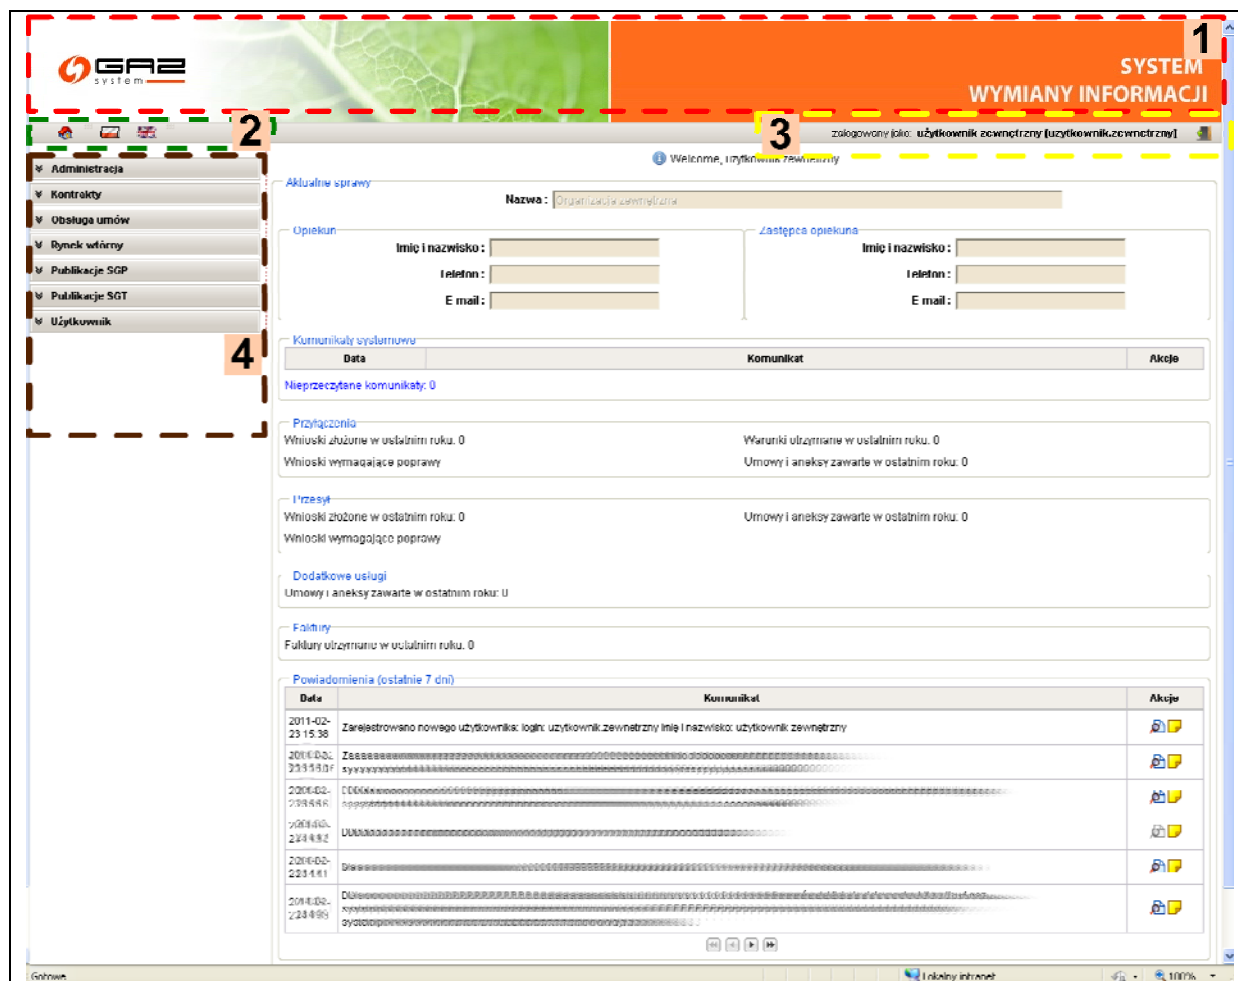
GAZ system

SYSTEM
WYMIANY INFORMACJI

1

2

3

zalogowany jako: użytkownik zewnętrzny [uzytkownik.zewnetrzny]

Welcome, użytkownik zewnętrzny

Administracja
Kontrakty
Obsługa umów
Rynek wtórny
Publikacje SGP
Publikacje SGT
Użytkownik

4

Aktualne sprawy

Nazwa : Organizacja zewnętrzna

Opiekun

Imię i nazwisko :
Telefon :
E mail :

Zastępca opiekuna

Imię i nazwisko :
Telefon :
E mail :

Komunikaty systemowe

| Data | Komunikat | Akcje |
|---|---|---|

Nieprzeczytane komunikaty: 0

Przyłączenia

Wnioski złożone w ostatnim roku: 0

Warunki otrzymane w ostatnim roku: 0

Wnioski wymagające poprawy

Umowy i aneksy zawarte w ostatnim roku: 0

Przesył

Wnioski złożone w ostatnim roku: 0

Umowy i aneksy zawarte w ostatnim roku: 0

Wnioski wymagające poprawy

Dodatkowe usługi

Umowy i aneksy zawarte w ostatnim roku: 0

Faktury

Faktury otrzymane w ostatnim roku: 0

Powiadomienia (ostatnie 7 dni)

| Data | Komunikat | Akcje |
|---|---|---|
| 2011-02-23 15:38 | Zarejestrowano nowego użytkownika: login: uzytkownik.zewnetrzny Imię i nazwisko: użytkownik zewnętrzny | |
| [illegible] | Zsssssssssssssssssssssssss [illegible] | |
| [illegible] | DDDD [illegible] | |
| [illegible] | DDddddd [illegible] | |
| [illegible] | Dsssssss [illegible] | |
| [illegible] | DDsssss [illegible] | |

Gotowe

Lokalny intranet

100%